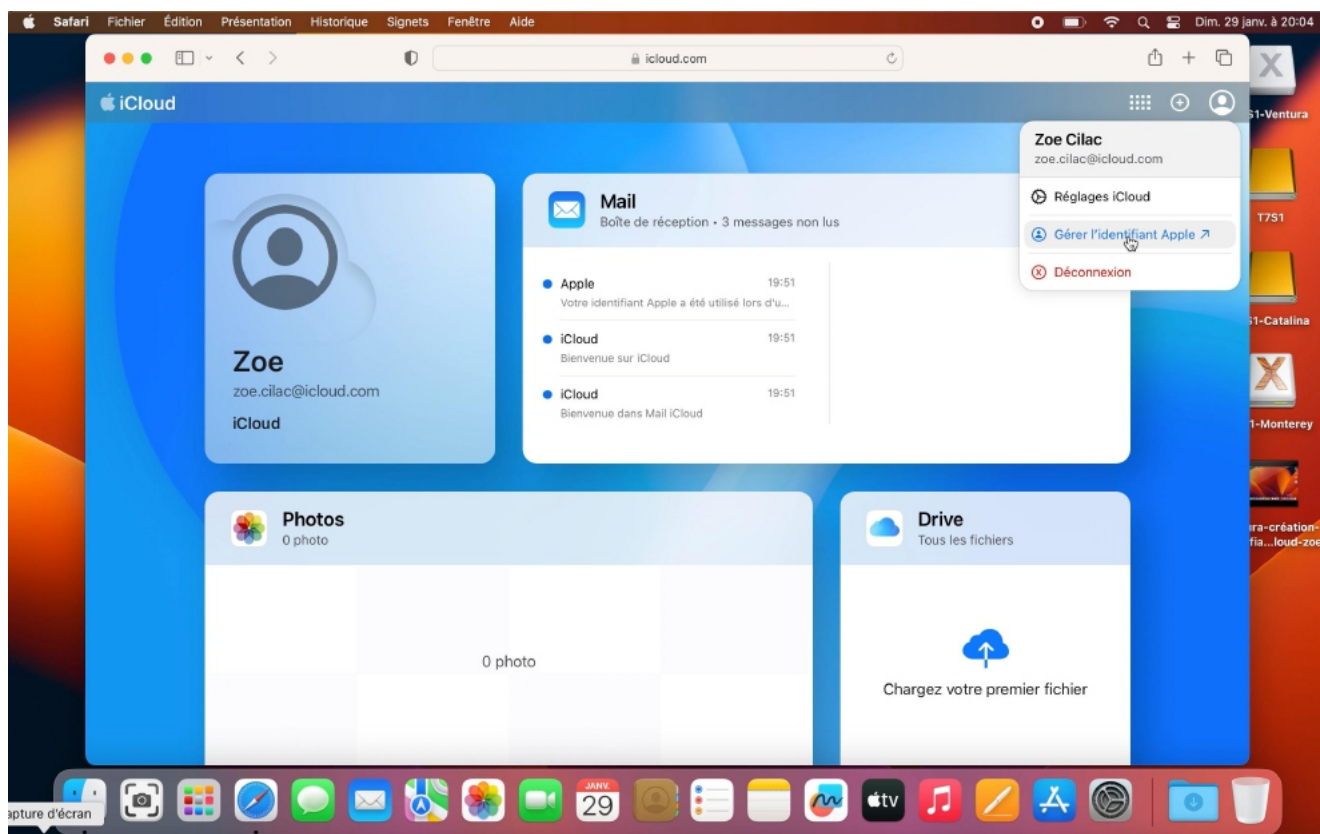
Safari Fichier Édition Présentation Historique Signets Fenêtre Aide

Dim. 29 janv. à 20:04

icloud.com

iCloud

Zoe Cilac
zoe.cilac@icloud.com

Réglages iCloud

Gérer l'identifiant Apple ↗

Déconnexion

Zoe
zoe.cilac@icloud.com
iCloud

Mail
Boîte de réception • 3 messages non lus

Apple 19:51
Votre identifiant Apple a été utilisé lors d'u...

iCloud 19:51
Bienvenue sur iCloud

iCloud 19:51
Bienvenue dans Mail iCloud

Photos
0 photo

0 photo

Drive
Tous les fichiers

Chargez votre premier fichier

1-Ventura

T7S1

1-Catalina

1-Monterey

ra-création-
fia...loud-zoe

JANV.
29

tv

apture d'écran